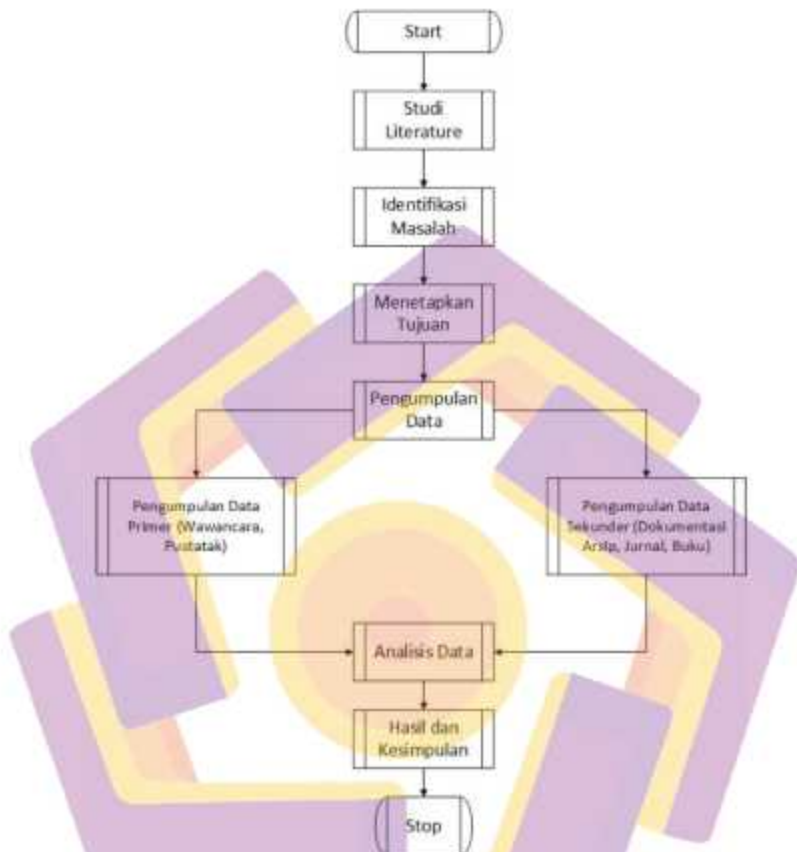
Start

Studi Literature

Identifikasi Masalah

Menetapkan Tujuan

Pengumpulan Data

Pengumpulan Data Primer (Wawancara, Pustatak)

Pengumpulan Data Sekunder (Dokumentasi Arsip, Jurnal, Buku)

Analisis Data

Hasil dan Kesimpulan

Stop